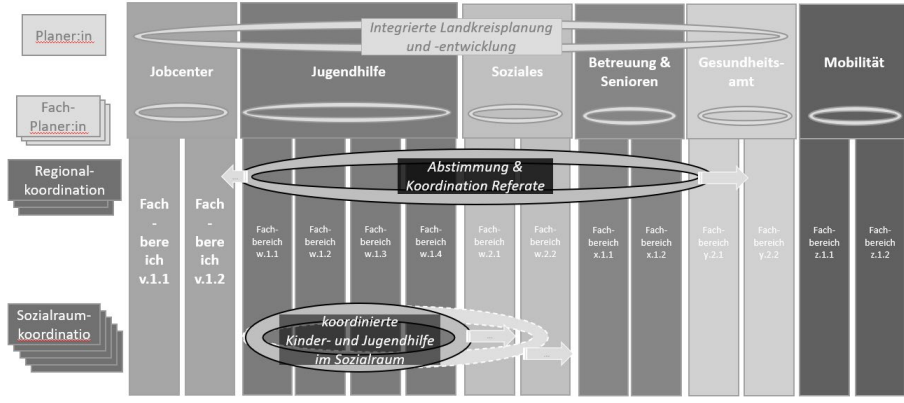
Planer:in

Integrierte Landkreisplanung und -entwicklung

Jobcenter

Jugendhilfe

Soziales

Betreuung & Senioren

Gesundheitsamt

Mobilität

Fach-Planer:in

Regionalkoordination

Abstimmung & Koordination Referate

Fach-bereich v.1.1

Fach-bereich v.1.2

Fachbereich w.1.1

Fachbereich w.1.2

Fachbereich w.1.3

Fachbereich w.1.4

Fachbereich w.2.1

Fachbereich w.2.2

Fachbereich x.1.1

Fachbereich x.1.2

Fachbereich y.2.1

Fachbereich y.2.2

Fachbereich z.1.1

Fachbereich z.1.2

Sozialraumkoordinatio

koordinierte Kinder- und Jugendhilfe im Sozialraum